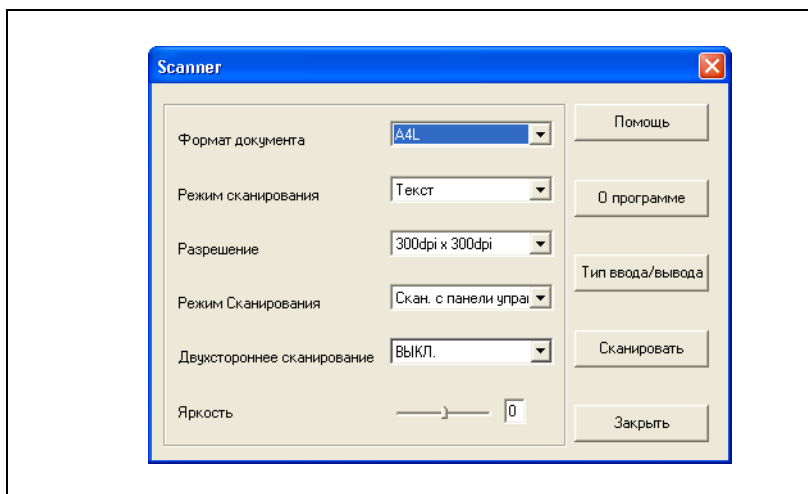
Scanner

Формат документа | A4L

Режим сканирования | Текст

Разрешение | 300dpi x 300dpi

Режим Сканирования | Скан. с панели упра

Двухстороннее сканирование | ВЫКЛ.

Яркость | 0

Помощь

О программе

Тип ввода/вывода

Сканировать

Закрыть